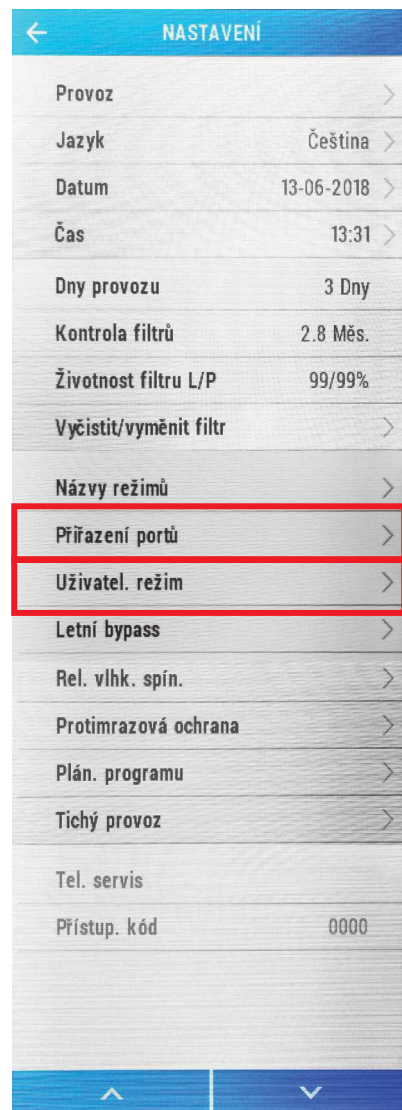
NASTAVENÍ

Provoz

Jazyk Čeština

Datum 13-06-2018

Čas 13:31

Dny provozu 3 Dny

Kontrola filtrů 2.8 Měs.

Životnost filtru L/P 99/99%

Vyčistit/vyměnit filtr

Názvy režimů

Přiřazení portů

Uživatel. režim

Letní bypass

Rel. vlhk. spín.

Protimrazová ochrana

Plán. programu

Tichý provoz

Tel. servis

Přístup. kód 0000